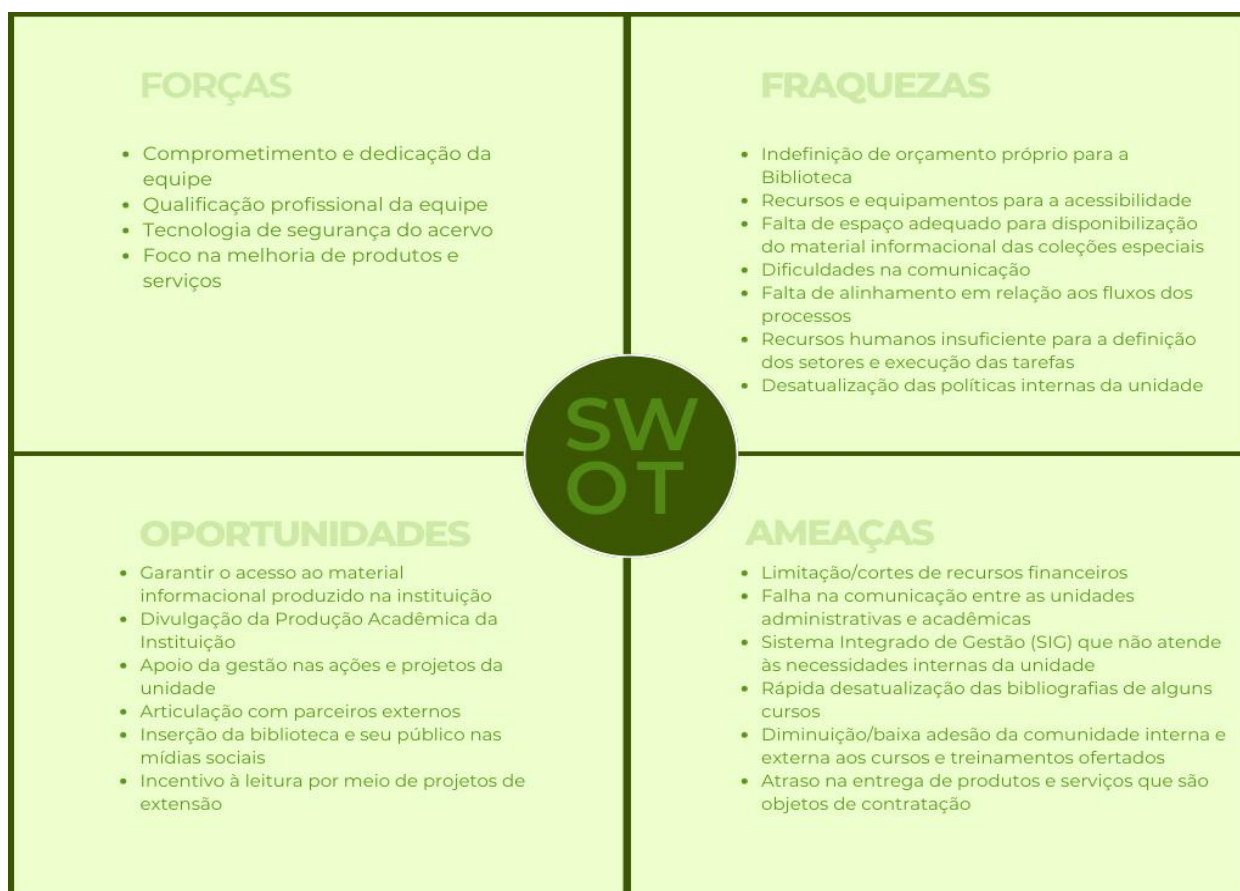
FORÇAS

- Comprometimento e dedicação da equipe
- Qualificação profissional da equipe
- Tecnologia de segurança do acervo
- Foco na melhoria de produtos e serviços

FRAQUEZAS

- Indefinição de orçamento próprio para a Biblioteca
- Recursos e equipamentos para a acessibilidade
- Falta de espaço adequado para disponibilização do material informacional das coleções especiais
- Dificuldades na comunicação
- Falta de alinhamento em relação aos fluxos dos processos
- Recursos humanos insuficiente para a definição dos setores e execução das tarefas
- Desatualização das políticas internas da unidade

SW
OT

OPORTUNIDADES

- Garantir o acesso ao material informacional produzido na instituição
- Divulgação da Produção Acadêmica da Instituição
- Apoio da gestão nas ações e projetos da unidade
- Articulação com parceiros externos
- Inserção da biblioteca e seu público nas mídias sociais
- Incentivo à leitura por meio de projetos de extensão

AMEAÇAS

- Limitação/cortes de recursos financeiros
- Falha na comunicação entre as unidades administrativas e acadêmicas
- Sistema Integrado de Gestão (SIG) que não atende às necessidades internas da unidade
- Rápida desatualização das bibliografias de alguns cursos
- Diminuição/baixa adesão da comunidade interna e externa aos cursos e treinamentos ofertados
- Atraso na entrega de produtos e serviços que são objetos de contratação